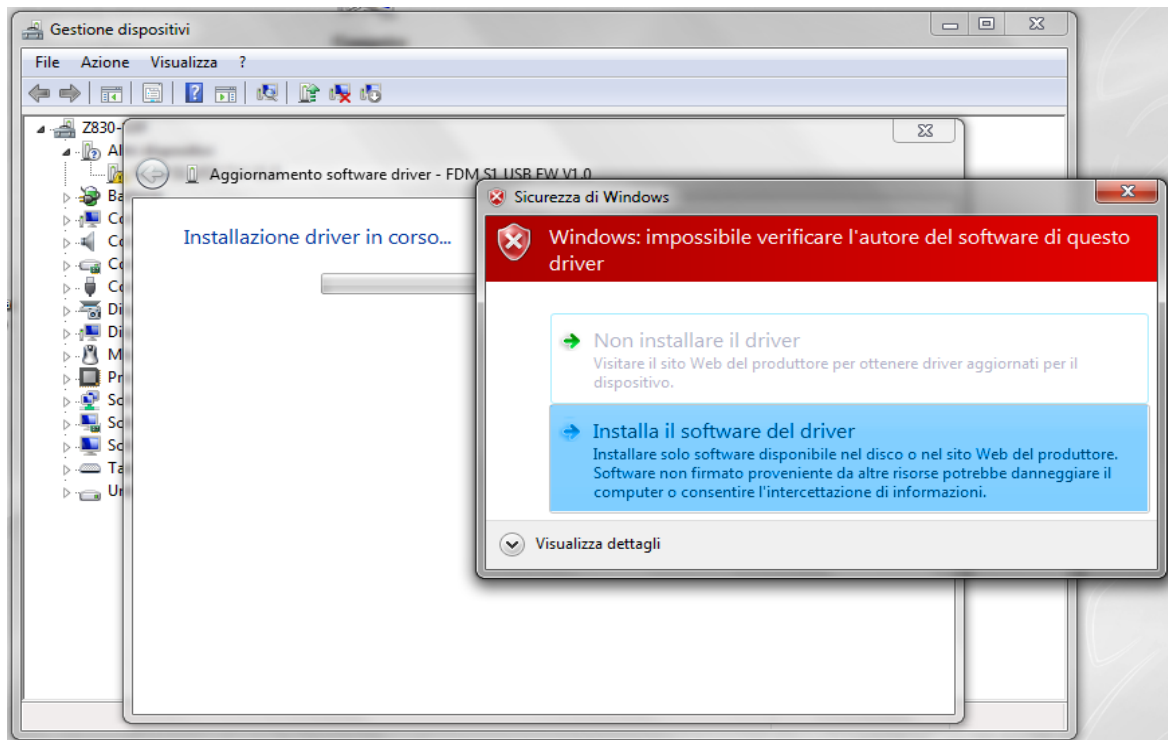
Gestione dispositivi

File Azione Visualizza ?

Z830-
Al
Ba
Co
Co
Co
Co
Di
Di
M
Pr
Sc
Sc
Sc
Ta
Ur

Aggiornamento software driver - FDM S1 USB FW V1.0

Installazione driver in corso...

Sicurezza di Windows

Windows: impossibile verificare l'autore del software di questo driver

Non installare il driver
Visitare il sito Web del produttore per ottenere driver aggiornati per il dispositivo.

Installa il software del driver
Installare solo software disponibile nel disco o nel sito Web del produttore. Software non firmato proveniente da altre risorse potrebbe danneggiare il computer o consentire l'intercettazione di informazioni.

Visualizza dettagli